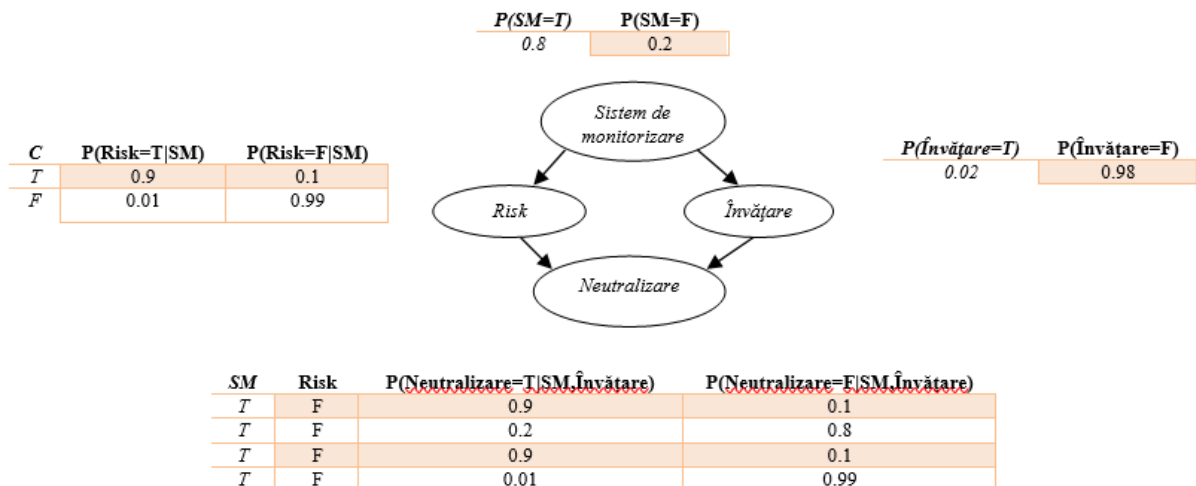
| P(SM=T) | P(SM=F) |
|---|---|
| 0.8 | 0.2 |

| C | P(Risk=T\|SM) | P(Risk=F\|SM) |
|---|---|---|
| T | 0.9 | 0.1 |
| F | 0.01 | 0.99 |

Sistem de monitorizare

Risk

Învățare

Neutralizare

| P(Învățare=T) | P(Învățare=F) |
|---|---|
| 0.02 | 0.98 |

| SM | Risk | P(Neutralizare=T\|SM,Învățare) | P(Neutralizare=F\|SM,Învățare) |
|---|---|---|---|
| T | F | 0.9 | 0.1 |
| T | F | 0.2 | 0.8 |
| T | F | 0.9 | 0.1 |
| T | F | 0.01 | 0.99 |